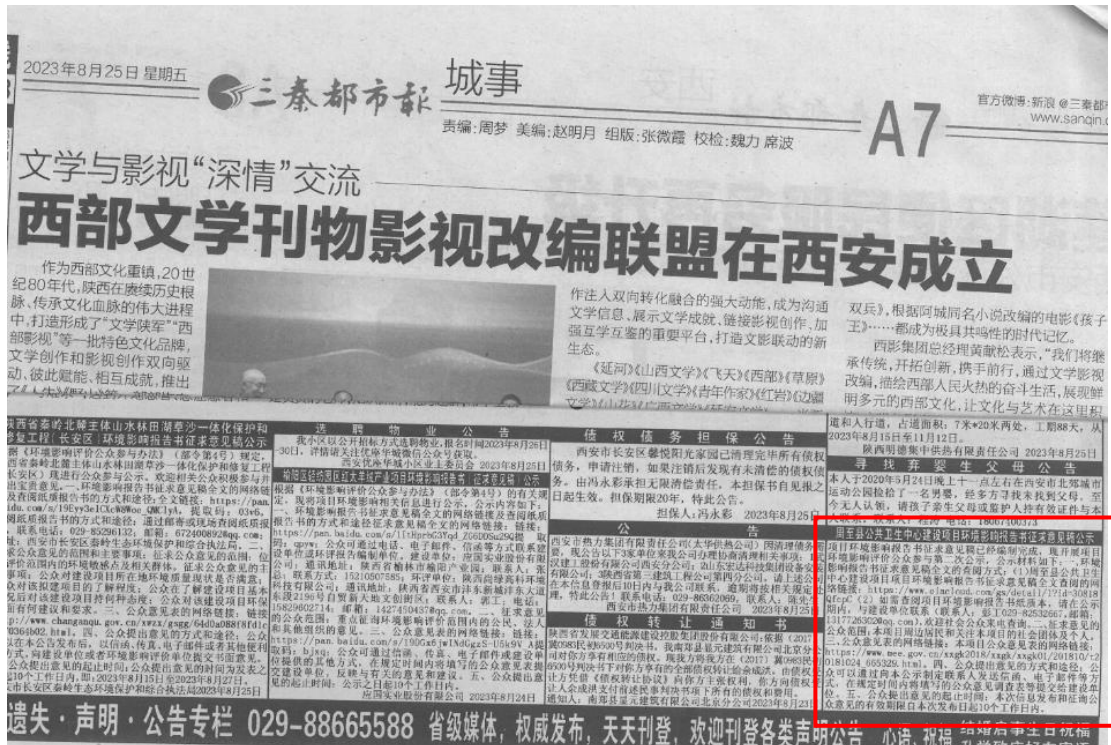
2023年8月25日 星期五 三秦都市报 城事

责编：周梦 美编：赵明月 组版：张微霞 校检：魏力 席波

A7

官方微博：新浪@三秦都市

www.sanqin.c

文学与影视"深情"交流

西部文学刊物影视改编联盟在西安成立

作为西部文化重镇，20世纪80年代，陕西在赓续历史根脉、传承文化血脉的伟大进程中，打造形成了"文学陕军""西部影视"等一批特色文化品牌，文学创作和影视创作双向驱动，彼此赋能、相互成就，推出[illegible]

作注入双向转化融合的强大动能，成为沟通文学信息、展示文学成就、链接影视创作、加强互学互鉴的重要平台，打造文影联动的新生态。

《延河》《山西文学》《飞天》《西部》《草原》《西藏文学》《四川文学》《青年作家》《红岩》《边疆文学》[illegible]

双兵》，根据同城同名小说改编的电视剧《孩子王》……都成为极具共鸣性的时代记忆。

西部集团总经理黄载松表示，"我们将继承传统，开拓创新，携手前行，通过文学影视改编，描绘西部人民火热的奋斗生活，展现鲜明多元的西部文化，让文化与艺术在这里积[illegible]

陕西省秦岭北麓主体山水林田湖草沙一体化保护和修复工程（长安区）环境影响报告书征求意见稿公示

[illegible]

选聘物业公告

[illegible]

西安优beca城小区业主委员会 2023年8月26日

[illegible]

债权债务担保公告

西安市长安区秦悦阳光家园已清理完毕所有债权债务，申请注销，如果注销后发现有未清偿的债权债务，由冯永彩承担无限清偿债务责任，本担保书自见报之日起生效，担保期限20年，特此公告。

担保人：冯永彩 2023年8月25日

公告

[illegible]

西安市热力集团有限责任公司 2023年8月25日

债权转让通知书

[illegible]

遗失·声明·公告专栏 029-88665588 省级媒体，权威发布，天天刊登，欢迎刊登各类声明公告

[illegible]

陕西明德集中供热有限责任公司 2023年8月25日

寻找弃婴生父母公告

本人于2020年5月24日晚上十一点左右在西安市北郊城市运动公园捡拾了一名男婴，经多方寻找未找到父母，至今无人认领，请孩子亲生父母或监护人持有效证件与本人联系，联系人：程涛 电话：18087100373

周至县公共卫生中心建设项目环境影响报告书征求意见稿公示

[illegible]